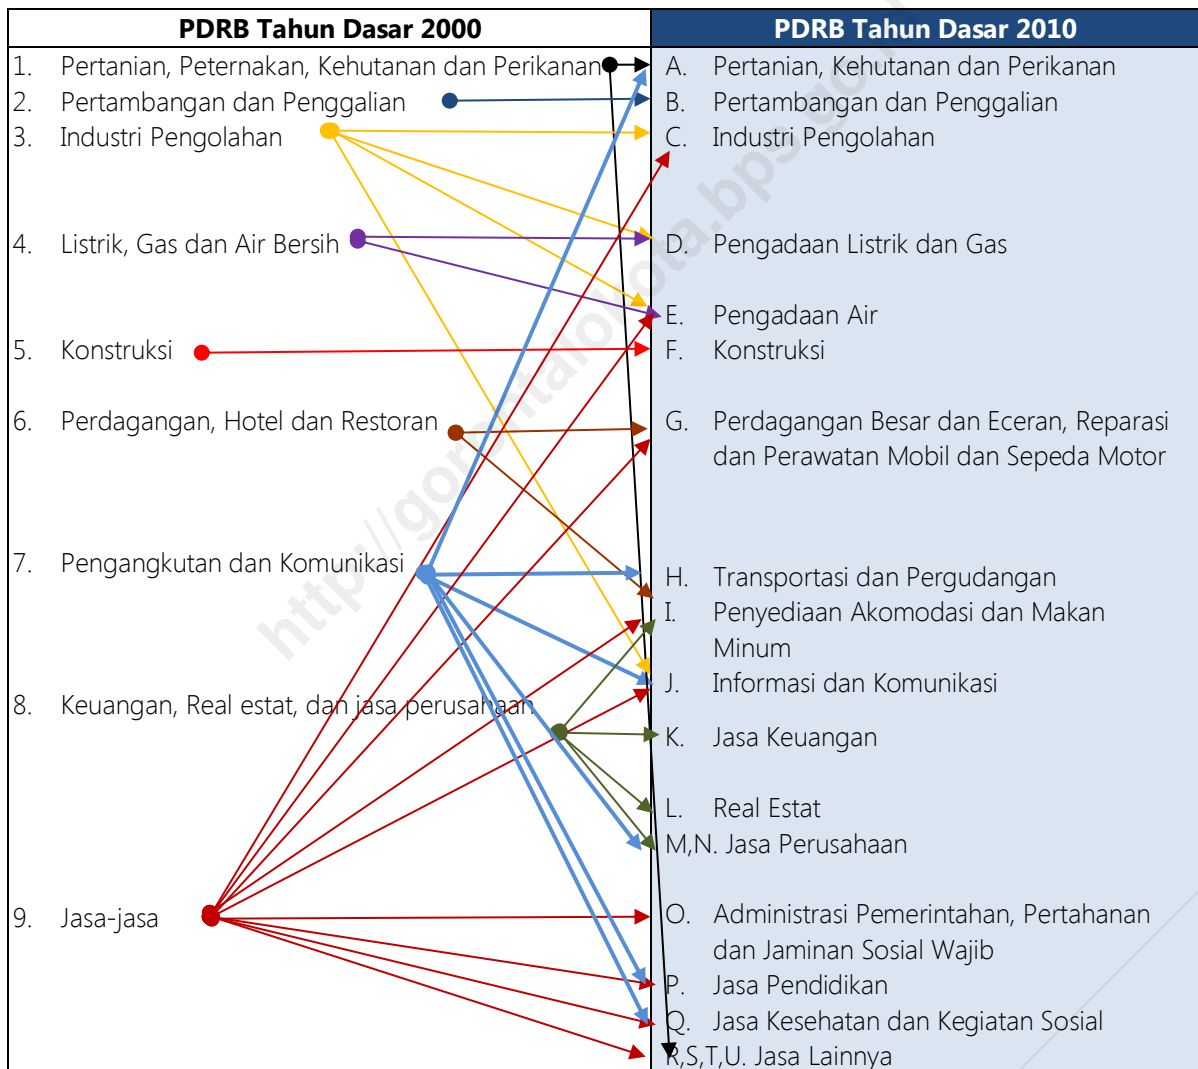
| PDRB Tahun Dasar 2000 | PDRB Tahun Dasar 2010 |
|---|---|
| 1. Pertanian, Peternakan, Kehutanan dan Perikanan | A. Pertanian, Kehutanan dan Perikanan |
| 2. Pertambangan dan Penggalian | B. Pertambangan dan Penggalian |
| 3. Industri Pengolahan | C. Industri Pengolahan |
| 4. Listrik, Gas dan Air Bersih | D. Pengadaan Listrik dan Gas |
| | E. Pengadaan Air |
| 5. Konstruksi | F. Konstruksi |
| 6. Perdagangan, Hotel dan Restoran | G. Perdagangan Besar dan Eceran, Reparasi dan Perawatan Mobil dan Sepeda Motor |
| 7. Pengangkutan dan Komunikasi | H. Transportasi dan Pergudangan |
| | I. Penyediaan Akomodasi dan Makan Minum |
| | J. Informasi dan Komunikasi |
| 8. Keuangan, Real estat, dan jasa perusahaan | K. Jasa Keuangan |
| | L. Real Estat |
| | M,N. Jasa Perusahaan |
| 9. Jasa-jasa | O. Administrasi Pemerintahan, Pertahanan dan Jaminan Sosial Wajib |
| | P. Jasa Pendidikan |
| | Q. Jasa Kesehatan dan Kegiatan Sosial |
| | R,S,T,U. Jasa Lainnya |

http://gorontalokota.bps.go.id